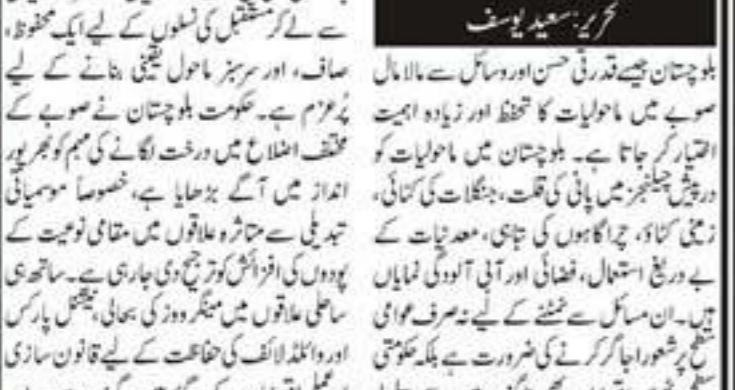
تحریر: سعید یوسف

بلوچستان جیسے قدرتی حسن اور وسائل سے مالا مال صوبے میں ماحولیات کا تحفظ اور زیادہ اہمیت اختیار کر جاتا ہے۔ بلوچستان میں ماحولیات کو درپیش چیلنجز میں پانی کی قلت، جنگلات کی کٹائی، زمینی کٹاؤ، چراگاہوں کی تباہی، معدنیات کے بے دریغ استعمال، فضائی اور آبی آلودگی نمایاں ہیں۔ ان مسائل سے نمٹنے کے لیے نہ صرف عوامی سطح پر شعور اجاگر کرنے کی ضرورت ہے بلکہ حکومتی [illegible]

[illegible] سے لے کر مستقبل کی نسلوں کے لیے ایک محفوظ، صاف، اور سرسبز ماحول یقینی بنانے کے لیے پُرعزم ہے۔ حکومت بلوچستان نے صوبے کے مختلف اضلاع میں درخت لگانے کی مہم کو بھرپور انداز میں آگے بڑھایا ہے، خصوصاً موسمیاتی تبدیلی سے متاثرہ علاقوں میں مقامی نوعیت کے پودوں کی افزائش کو ترجیح دی جا رہی ہے۔ ساتھ ہی ساحلی علاقوں میں مینگروز کی بحالی، نیشنل پارکس اور وائلڈ لائف کی حفاظت کے لیے قانون سازی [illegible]